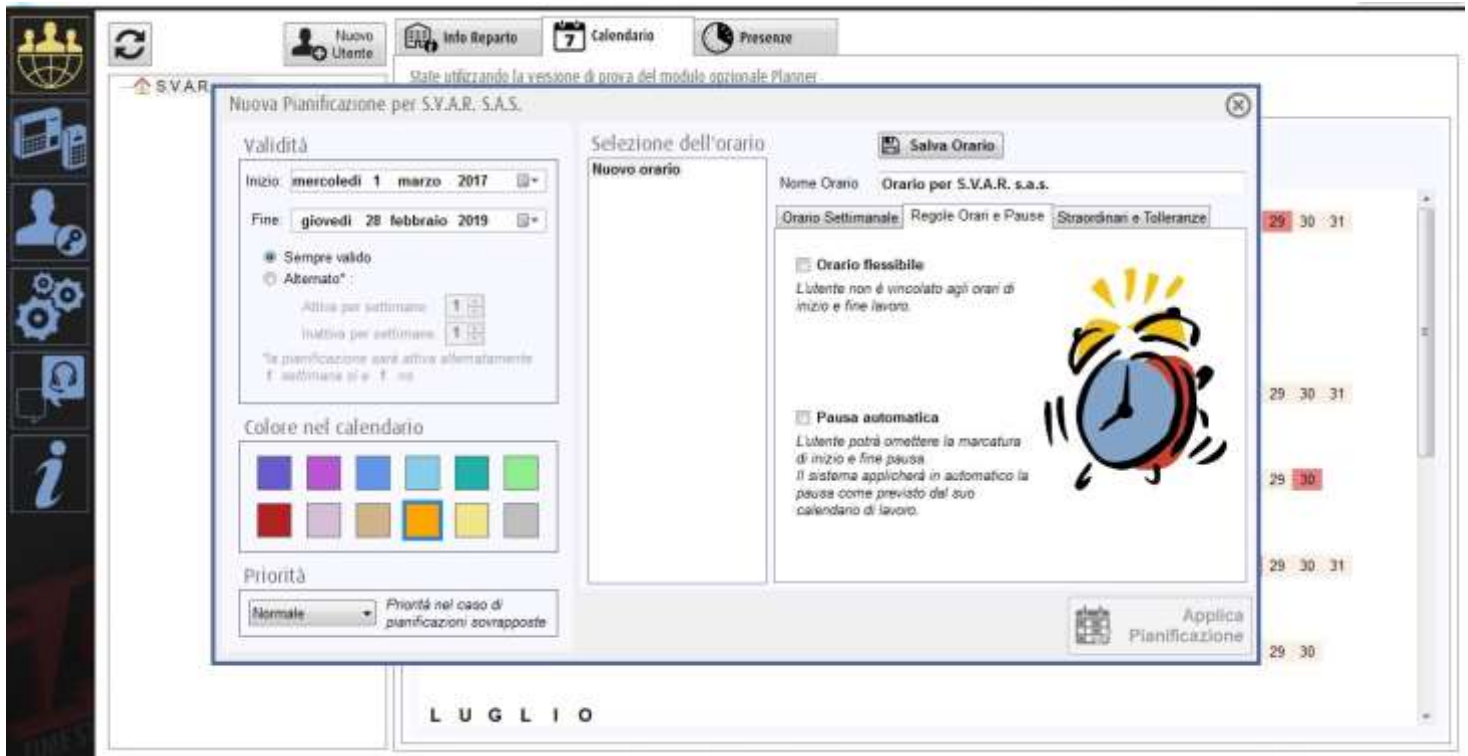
Nuovo Utente

Info Reparto

7 Calendario

Presenze

S.V.A.R.

State utilizzando la versione di prova del modulo opzionale Planner

Nuova Pianificazione per S.V.A.R. S.A.S.

Validità

Inizio: mercoledì 1 marzo 2017

Fine: giovedì 28 febbraio 2019

Sempre valido

Alternato* :

Attiva per settimane 1

Inattiva per settimane 1

*la pianificazione sarà attiva alternatamente 1 settimane sì e 1 no

Colore nel calendario

Priorità

Normale

Priorità nel caso di pianificazioni sovrapposte

Selezione dell'orario

Salva Orario

Nuovo orario

Nome Orario Orario per S.V.A.R. s.a.s.

Orario Settimanale | Regole Orari e Pause | Straordinari e Tolleranze

Orario flessibile

L'utente non è vincolato agli orari di inizio e fine lavoro.

Pausa automatica

L'utente potrà omettere la marcatura di inizio e fine pausa. Il sistema applicherà in automatico la pausa come previsto dal suo calendario di lavoro.

Applica Pianificazione

29 30 31

29 30 31

29 30

29 30 31

29 30

L U G L I O